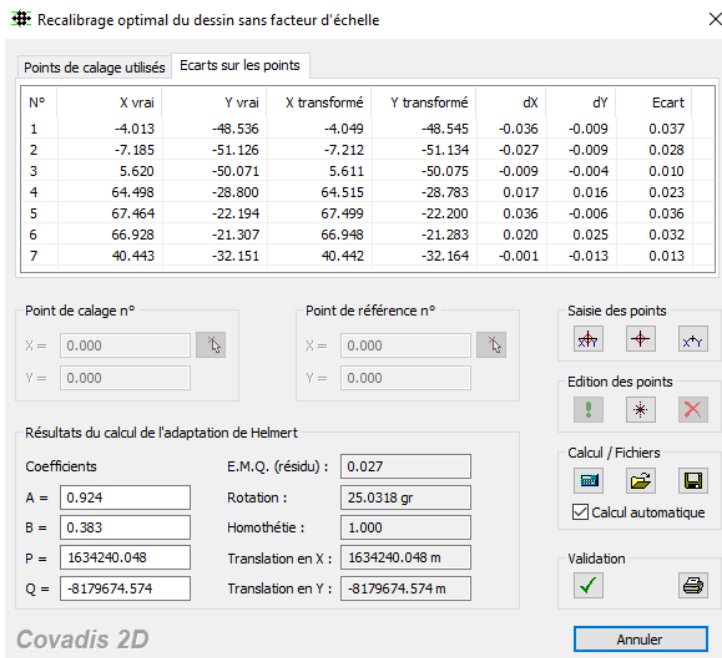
Recalibrage optimal du dessin sans facteur d'échelle

Points de calage utilisés | Ecarts sur les points

| N° | X vrai | Y vrai | X transformé | Y transformé | dX | dY | Ecart |
|---|---|---|---|---|---|---|---|
| 1 | -4.013 | -48.536 | -4.049 | -48.545 | -0.036 | -0.009 | 0.037 |
| 2 | -7.185 | -51.126 | -7.212 | -51.134 | -0.027 | -0.009 | 0.028 |
| 3 | 5.620 | -50.071 | 5.611 | -50.075 | -0.009 | -0.004 | 0.010 |
| 4 | 64.498 | -28.800 | 64.515 | -28.783 | 0.017 | 0.016 | 0.023 |
| 5 | 67.464 | -22.194 | 67.499 | -22.200 | 0.036 | -0.006 | 0.036 |
| 6 | 66.928 | -21.307 | 66.948 | -21.283 | 0.020 | 0.025 | 0.032 |
| 7 | 40.443 | -32.151 | 40.442 | -32.164 | -0.001 | -0.013 | 0.013 |

Point de calage n°
X = 0.000
Y = 0.000

Point de référence n°
X = 0.000
Y = 0.000

Saisie des points

Edition des points

Résultats du calcul de l'adaptation de Helmert
Coefficients
A = 0.924
B = 0.383
P = 1634240.048
Q = -8179674.574
E.M.Q. (résidu) : 0.027
Rotation : 25.0318 gr
Homothétie : 1.000
Translation en X : 1634240.048 m
Translation en Y : -8179674.574 m

Calcul / Fichiers
Calcul automatique

Validation

Covadis 2D

Annuler